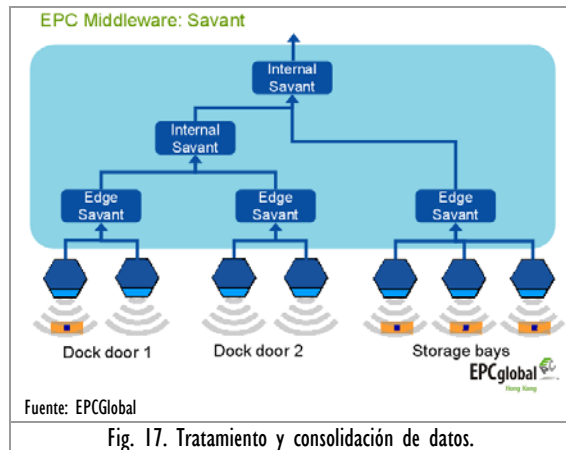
EPC Middleware: Savant

Internal Savant

Internal Savant

Edge Savant

Edge Savant

Edge Savant

Dock door 1

Dock door 2

Storage bays

EPCglobal Hong Kong

Fuente: EPCGlobal

Fig. 17. Tratamiento y consolidación de datos.